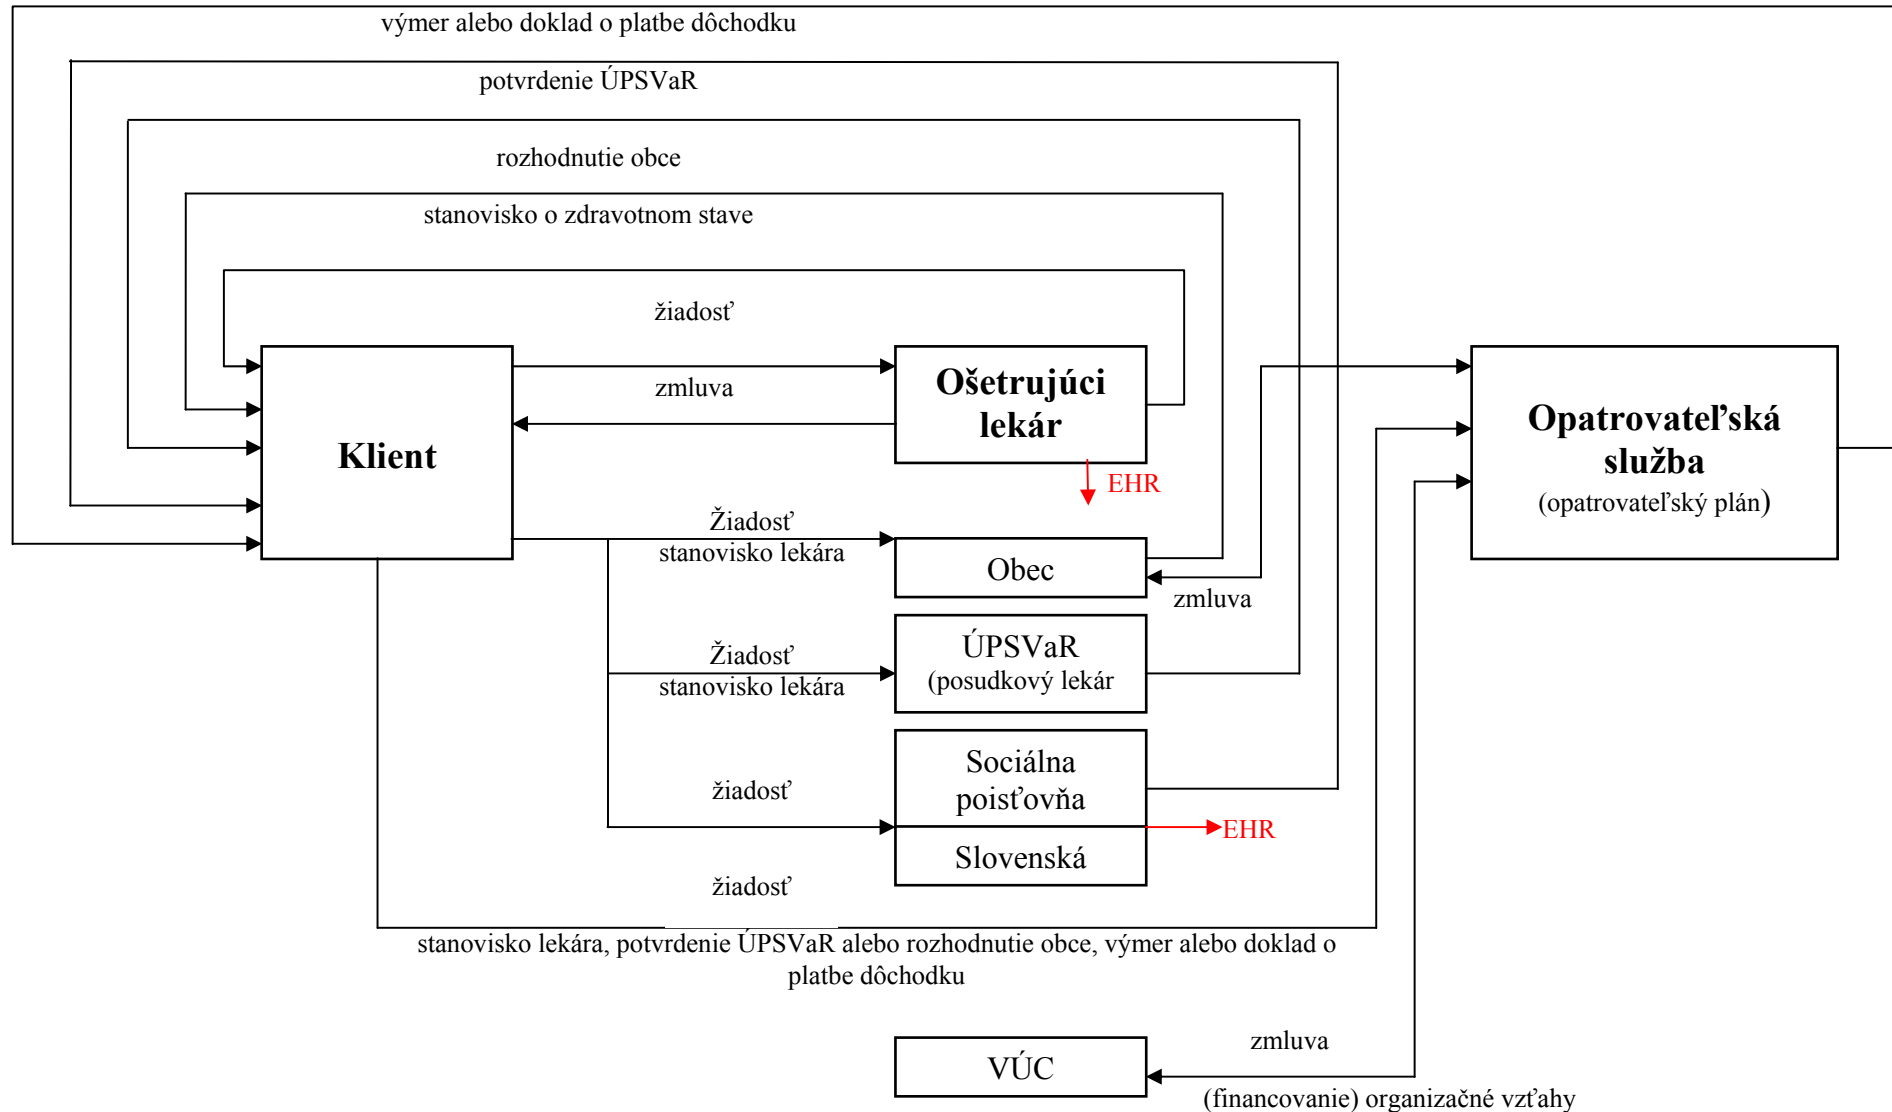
výmer alebo doklad o platbe dôchodku

potvrdenie ÚPSVaR

rozhodnutie obce

stanovisko o zdravotnom stave

žiadosť

zmluva

Klient

Ošetrujúci lekár

EHR

Opatrovateľská služba
(opatrovateľský plán)

Žiadosť
stanovisko lekára

Obec

zmluva

Žiadosť
stanovisko lekára

ÚPSVaR
(posudkový lekár

žiadosť

Sociálna poisťovňa

EHR

Slovenská

žiadosť

stanovisko lekára, potvrdenie ÚPSVaR alebo rozhodnutie obce, výmer alebo doklad o platbe dôchodku

zmluva

VÚC

(financovanie) organizačné vzťahy